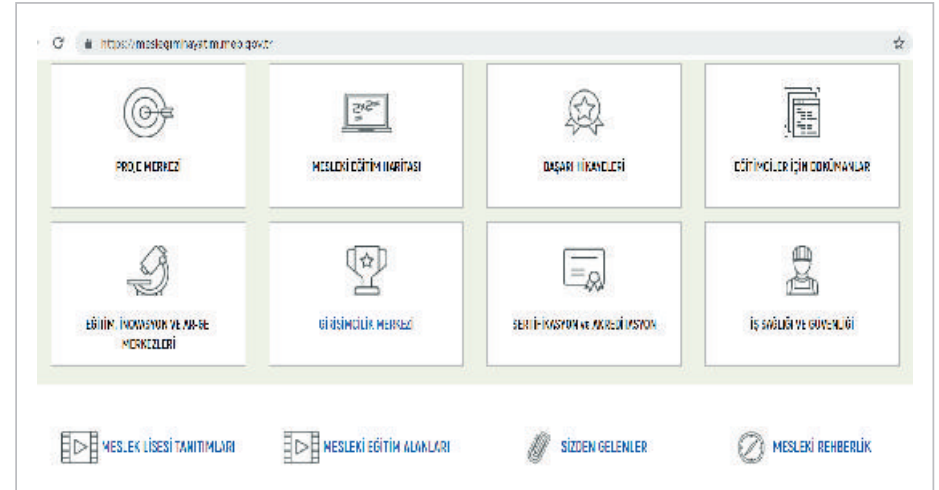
https://meslegimhayatim.meb.gov.tr

PROJE MERKEZİ

MESLEKİ EĞİTİM HARİTASI

BAŞARI HİKAYELERİ

EĞİTİMCİLER İÇİN DOKÜMANLAR

EĞİTİM, İNOVASYON VE AR-GE MERKEZLERİ

GİRİŞİMCİLİK MERKEZİ

SERTİFİKASYON ve AKREDİTASYON

İŞ SAĞLIĞI VE GÜVENLİĞİ

MESLEK LİSESİ TANITIMLARI

MESLEKİ EĞİTİM ALANLARI

SİZDEN GELENLER

MESLEKİ REHBERLİK